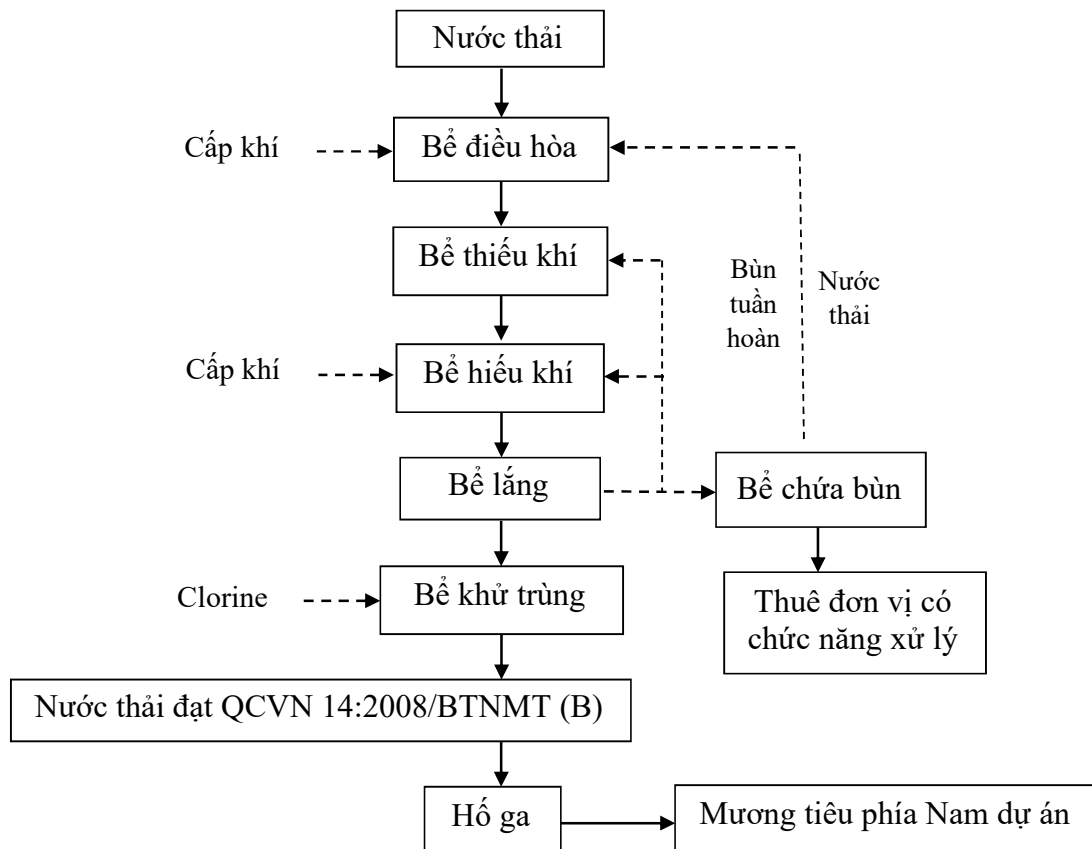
Nước thải

Cấp khí

Bể điều hòa

Bể thiếu khí

Bùn tuần hoàn

Nước thải

Cấp khí

Bể hiếu khí

Bể lắng

Bể chứa bùn

Clorine

Bể khử trùng

Thuê đơn vị có chức năng xử lý

Nước thải đạt QCVN 14:2008/BTNMT (B)

Hố ga

Mương tiêu phía Nam dự án